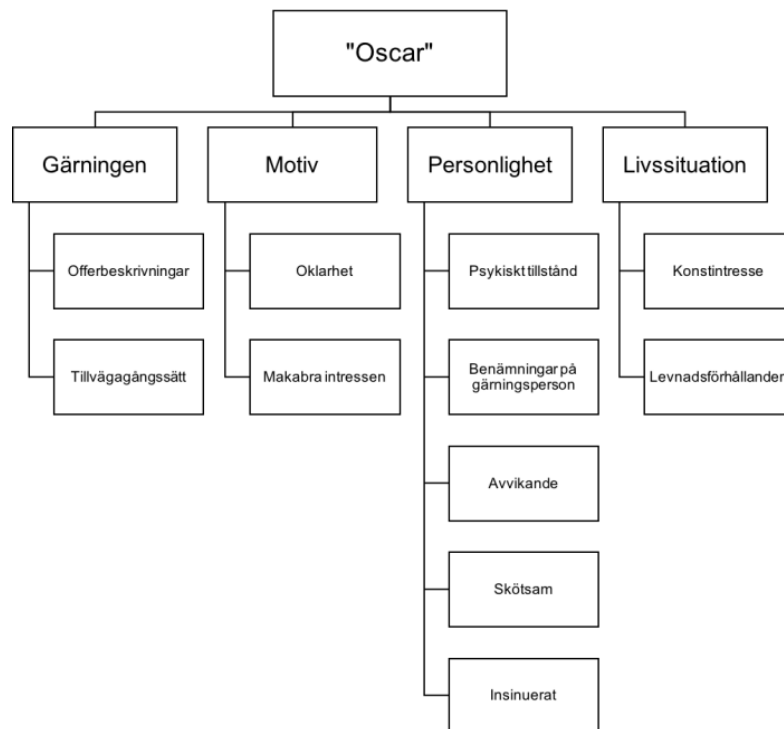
"Oscar"

Gärningen
Offerbeskrivningar
Tillvägagångssätt

Motiv
Oklarhet
Makabra intressen

Personlighet
Psykiskt tillstånd
Benämningar på gärningsperson
Avvikande
Skötsam
Insinuerat

Livssituation
Konstintresse
Levnadsförhållande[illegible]